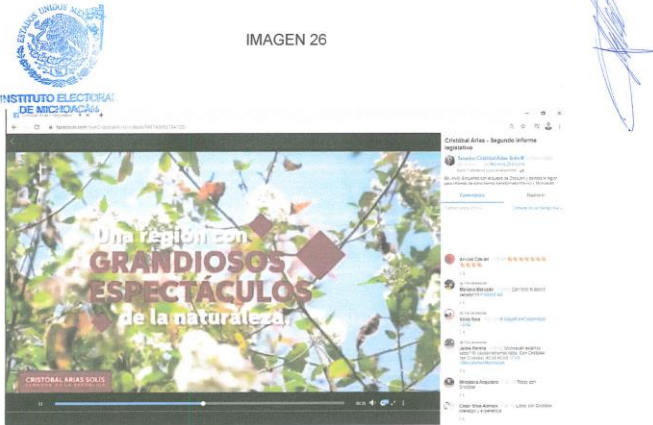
ESTADOS UNIDOS MEXICANOS

INSTITUTO ELECTORAL DE MICHOACÁN

IMAGEN 26

facebook.com

Cristóbal Arias - Segundo informe legislativo

Senador Cristóbal Arias Solís

Comentarios

Reacciones

Una región con GRANDIOSOS ESPECTÁCULOS de la naturaleza.

CRISTÓBAL ARIAS SOLÍS
SENADOR DE LA REPÚBLICA

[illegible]